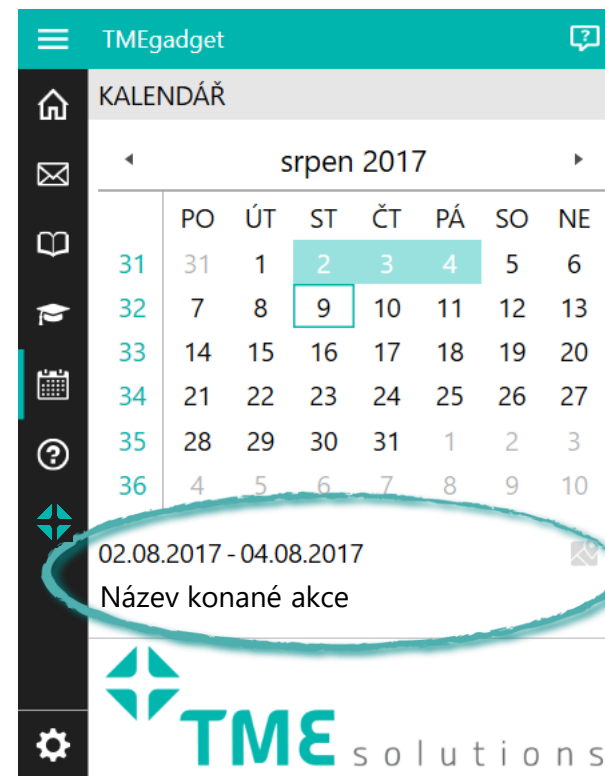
TMEgadget

KALENDÁŘ

srpen 2017

| | PO | ÚT | ST | ČT | PÁ | SO | NE |
|---|---|---|---|---|---|---|---|
| 31 | 31 | 1 | 2 | 3 | 4 | 5 | 6 |
| 32 | 7 | 8 | 9 | 10 | 11 | 12 | 13 |
| 33 | 14 | 15 | 16 | 17 | 18 | 19 | 20 |
| 34 | 21 | 22 | 23 | 24 | 25 | 26 | 27 |
| 35 | 28 | 29 | 30 | 31 | 1 | 2 | 3 |
| 36 | 4 | 5 | 6 | 7 | 8 | 9 | 10 |

02.08.2017 - 04.08.2017

Název konané akce

TME solutions